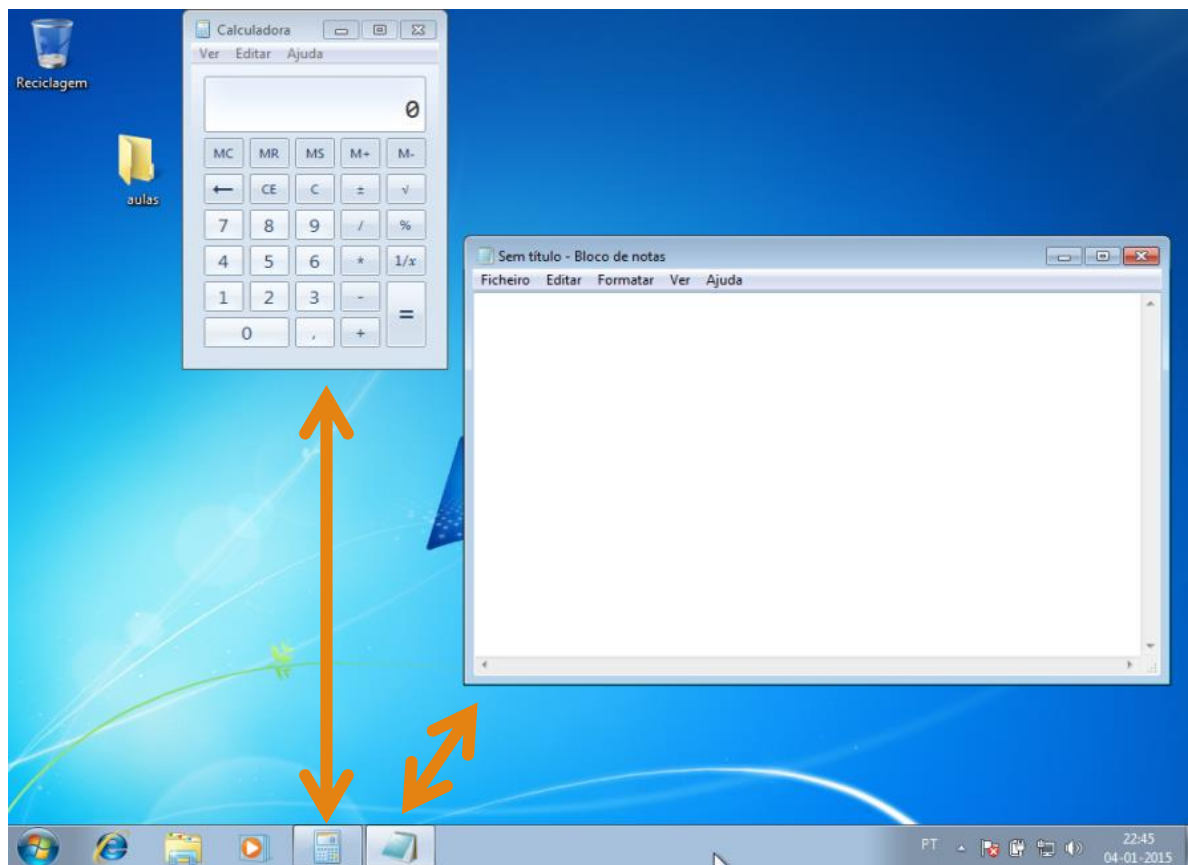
Reciclagem

aulas

Calculadora

Ver Editar Ajuda

0

| MC | MR | MS | M+ | M- |
|---|---|---|---|---|
| ← | CE | C | ± | √ |
| 7 | 8 | 9 | / | % |
| 4 | 5 | 6 | * | 1/x |
| 1 | 2 | 3 | - | = |
| 0 | | , | + | |

Sem título - Bloco de notas

Ficheiro Editar Formatar Ver Ajuda

PT

22:45
04-01-2015